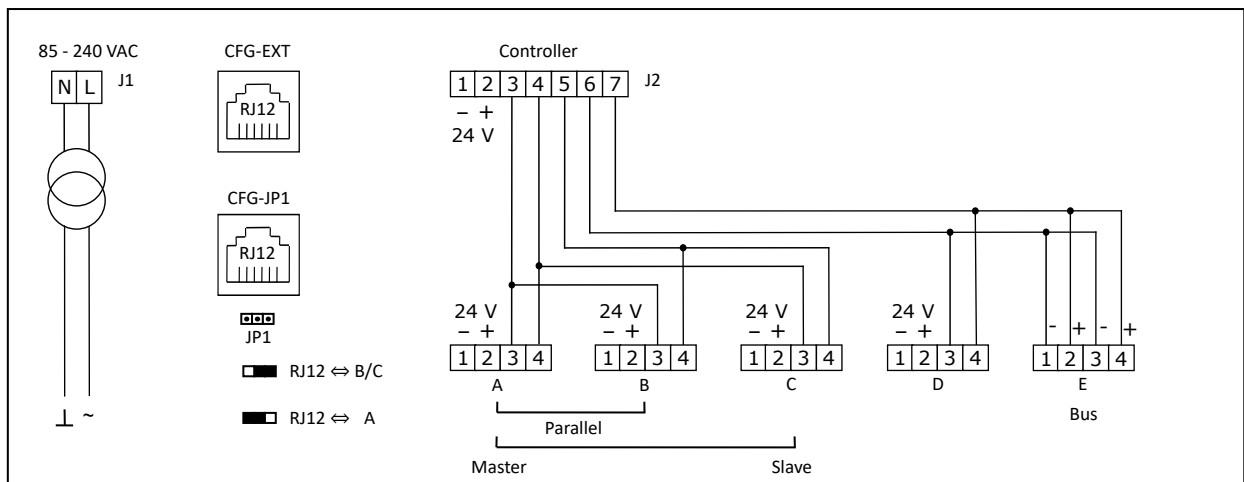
85 - 240 VAC

N L J1

⊥ ~

CFG-EXT

RJ12

CFG-JP1

RJ12

JP1

RJ12 ⇔ B/C

RJ12 ⇔ A

Controller

1 2 3 4 5 6 7 J2

– +

24 V

24 V
– +
1 2 3 4
A

24 V
– +
1 2 3 4
B

24 V
– +
1 2 3 4
C

24 V
– +
1 2 3 4
D

- + - +
1 2 3 4
E

Bus

Parallel

Master

Slave